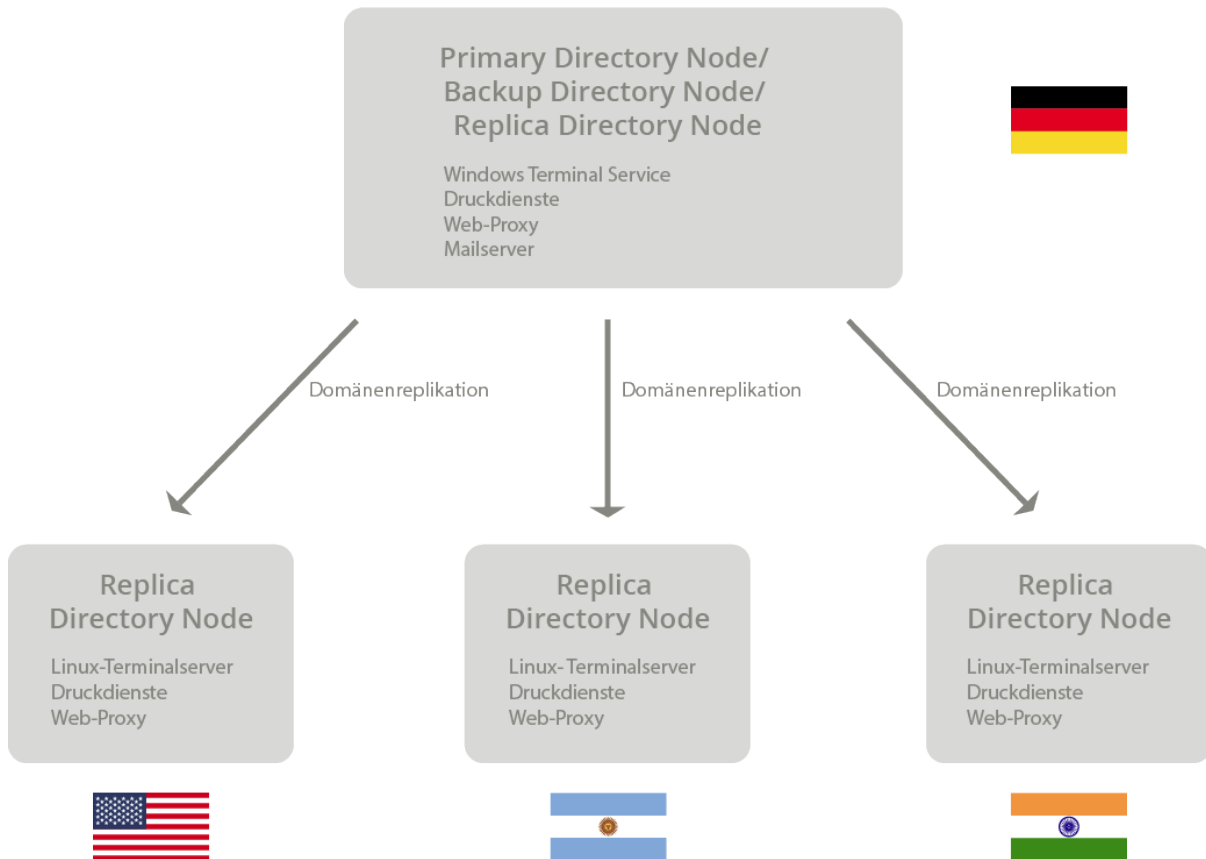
Primary Directory Node/
Backup Directory Node/
Replica Directory Node

Windows Terminal Service
Druckdienste
Web-Proxy
Mailserver

Domänenreplikation

Domänenreplikation

Domänenreplikation

Replica
Directory Node

Linux-Terminalserver
Druckdienste
Web-Proxy

Replica
Directory Node

Linux-Terminalserver
Druckdienste
Web-Proxy

Replica
Directory Node

Linux-Terminalserver
Druckdienste
Web-Proxy